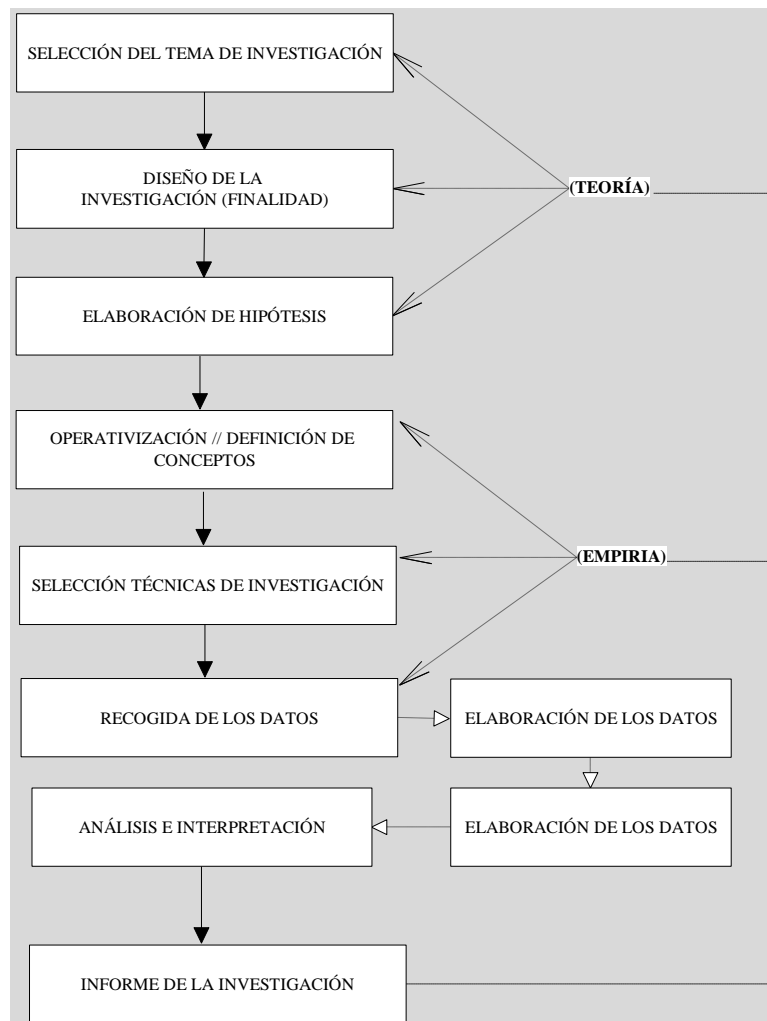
SELECCIÓN DEL TEMA DE INVESTIGACIÓN

DISEÑO DE LA INVESTIGACIÓN (FINALIDAD)

(TEORÍA)

ELABORACIÓN DE HIPÓTESIS

OPERATIVIZACIÓN // DEFINICIÓN DE CONCEPTOS

SELECCIÓN TÉCNICAS DE INVESTIGACIÓN

(EMPIRIA)

RECOGIDA DE LOS DATOS

ELABORACIÓN DE LOS DATOS

ANÁLISIS E INTERPRETACIÓN

ELABORACIÓN DE LOS DATOS

INFORME DE LA INVESTIGACIÓN